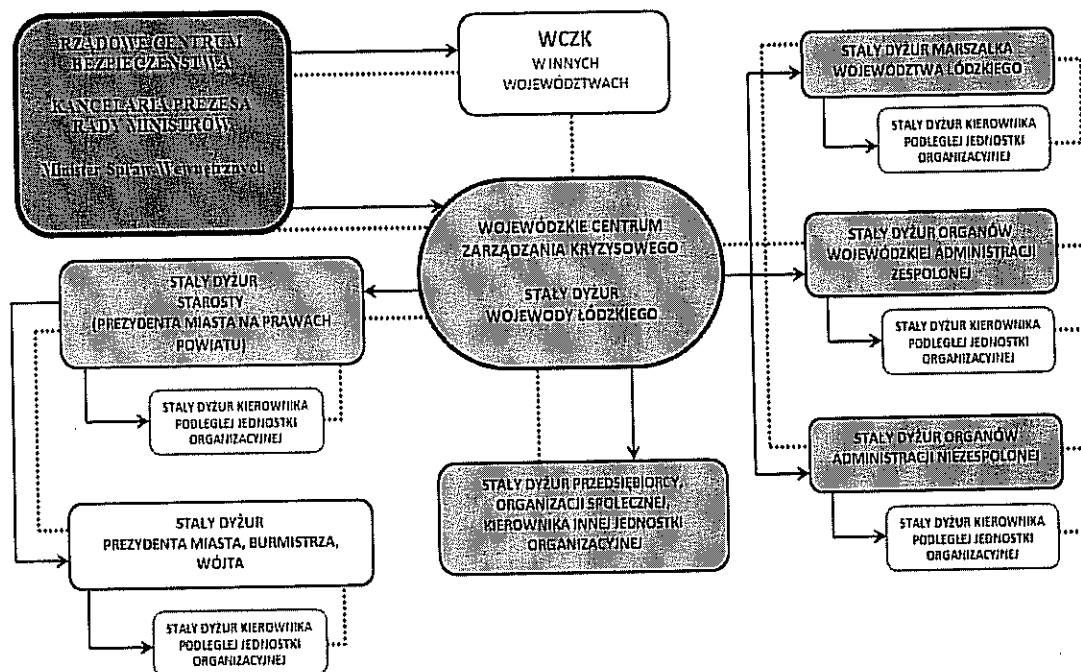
RZĄDOWE CENTRUM BEZPIECZEŃSTWA

KANCELARIA PREZESA RADY MINISTRÓW

Minister Spraw Wewnętrznych

WCZK W INNYCH WOJEWÓDZTWACH

STAŁY DYŻUR MARSZAŁKA WOJEWÓDZTWA ŁÓDZKIEGO

STAŁY DYŻUR KIEROWNIKA PODLEGŁEJ JEDNOSTKI ORGANIZACYJNEJ

WOJEWÓDZKIE CENTRUM ZARZĄDZANIA KRYZYSOWEGO

STAŁY DYŻUR WOJEWODY ŁÓDZKIEGO

STAŁY DYŻUR ORGANÓW WOJEWÓDZKIEJ ADMINISTRACJI ZESPOLONEJ

STAŁY DYŻUR KIEROWNIKA PODLEGŁEJ JEDNOSTKI ORGANIZACYJNEJ

STAŁY DYŻUR STAROSTY (PREZYDENTA MIASTA NA PRAWACH POWIATU)

STAŁY DYŻUR KIEROWNIKA PODLEGŁEJ JEDNOSTKI ORGANIZACYJNEJ

STAŁY DYŻUR ORGANÓW ADMINISTRACJI NIEZESPOLONEJ

STAŁY DYŻUR PRZEDSIĘBIORCY, ORGANIZACJI SPOŁECZNEJ, KIEROWNIKA INNEJ JEDNOSTKI ORGANIZACYJNEJ

STAŁY DYŻUR KIEROWNIKA PODLEGŁEJ JEDNOSTKI ORGANIZACYJNEJ

STAŁY DYŻUR PREZYDENTA MIASTA, BURMISTRZA, WÓJTA

STAŁY DYŻUR KIEROWNIKA PODLEGŁEJ JEDNOSTKI ORGANIZACYJNEJ